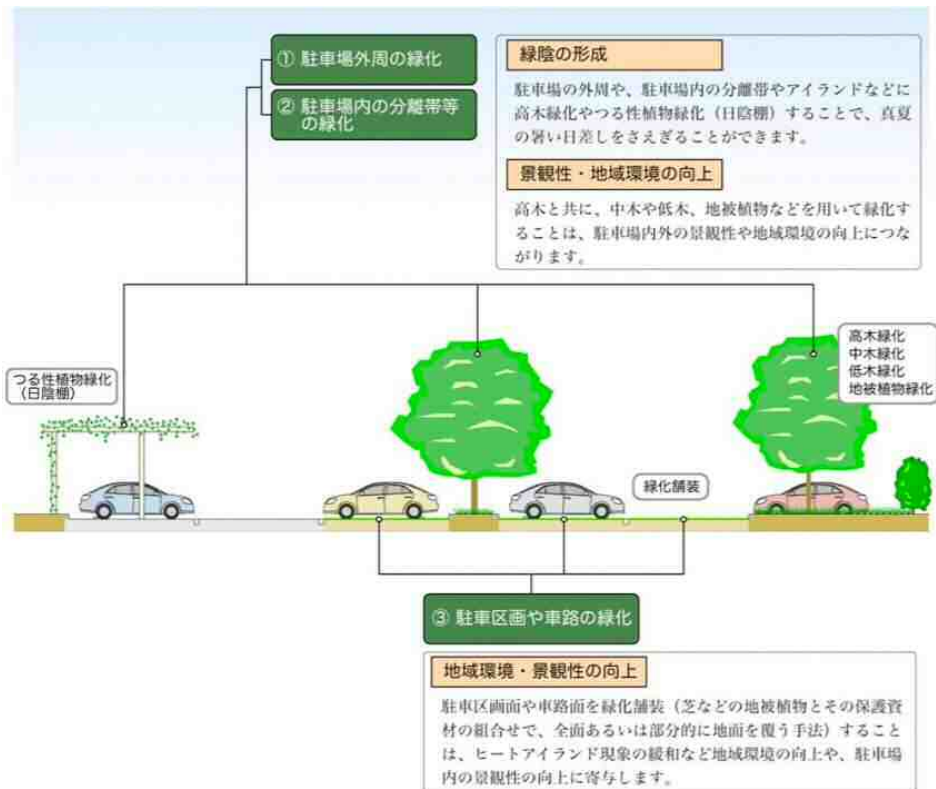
① 駐車場外周の緑化

② 駐車場内の分離帯等の緑化

緑陰の形成

駐車場の外周や、駐車場内の分離帯やアイランドなどに高木緑化やつる性植物緑化（日陰棚）することで、真夏の暑い日差しをさえぎることができます。

景観性・地域環境の向上

高木と共に、中木や低木、地被植物などを用いて緑化することは、駐車場内外の景観性や地域環境の向上につながります。

つる性植物緑化（日陰棚）

高木緑化
中木緑化
低木緑化
地被植物緑化

緑化舗装

③ 駐車区画や車路の緑化

地域環境・景観性の向上

駐車区画面や車路面を緑化舗装（芝などの地被植物とその保護資材の組合せで、全面あるいは部分的に地面を覆う手法）することは、ヒートアイランド現象の緩和など地域環境の向上や、駐車場内の景観性の向上に寄与します。